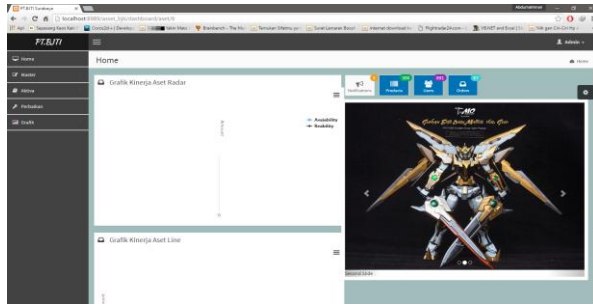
PT.BJTI Surabaya
localhost:8080/asset_bjti/dashboard/asset
Apps
PT.BJTI
Admin
Home
Master
Aktiva
Perbaikan
Grafik
Home
Home
Grafik Kinerja Aset Radar
Availability
Reliability
Grafik Kinerja Aset Line
Notifications
Products
Users
Orders
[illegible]